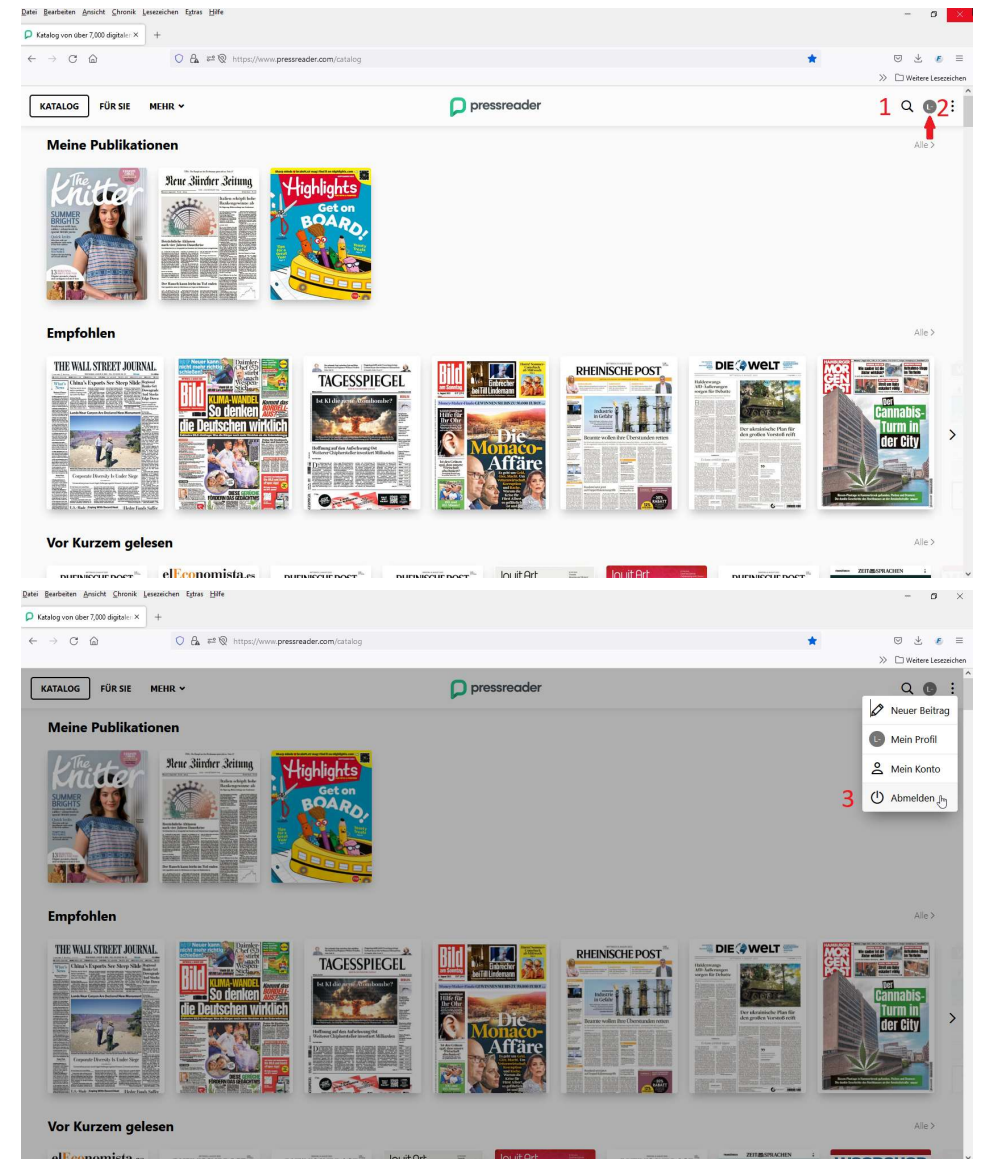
Datei Bearbeiten Ansicht Chronik Lesezeichen Extras Hilfe

Katalog von über 7,000 digitale ×

https://www.pressreader.com/catalog

Weitere Lesezeichen

KATALOG FÜR SIE MEHR

pressreader

1 2

Meine Publikationen

Alle >

The Knitter SUMMER BRIGHTS

Neue Zürcher Zeitung

Highlights Get on BOARD!

Empfohlen

Alle >

THE WALL STREET JOURNAL.

China's Exports See Steep Slide

Bild

KLIMA-WANDEL So denken die Deutschen wirklich

TAGESSPIEGEL

Ist KI die neue Atombombe?

Bild am Sonntag

Die Monaco-Affäre

RHEINISCHE POST

DIE WELT

MORGEN POST

Der Cannabis-Turm in der City

Vor Kurzem gelesen

Alle >

RHEINISCHE POST

elEconomista.es

RHEINISCHE POST

RHEINISCHE POST

ZEIT SPRACHEN

Datei Bearbeiten Ansicht Chronik Lesezeichen Extras Hilfe

Katalog von über 7,000 digitale ×

https://www.pressreader.com/catalog

Weitere Lesezeichen

KATALOG FÜR SIE MEHR

pressreader

Neuer Beitrag

Mein Profil

Mein Konto

3 Abmelden

Meine Publikationen

The Knitter SUMMER BRIGHTS

Neue Zürcher Zeitung

Highlights Get on BOARD!

Empfohlen

Alle >

THE WALL STREET JOURNAL.

China's Exports See Steep Slide

Bild

KLIMA-WANDEL So denken die Deutschen wirklich

TAGESSPIEGEL

Ist KI die neue Atombombe?

Bild am Sonntag

Die Monaco-Affäre

RHEINISCHE POST

DIE WELT

MORGEN POST

Der Cannabis-Turm in der City

Vor Kurzem gelesen

Alle >

elEconomista.es

ZEIT SPRACHEN